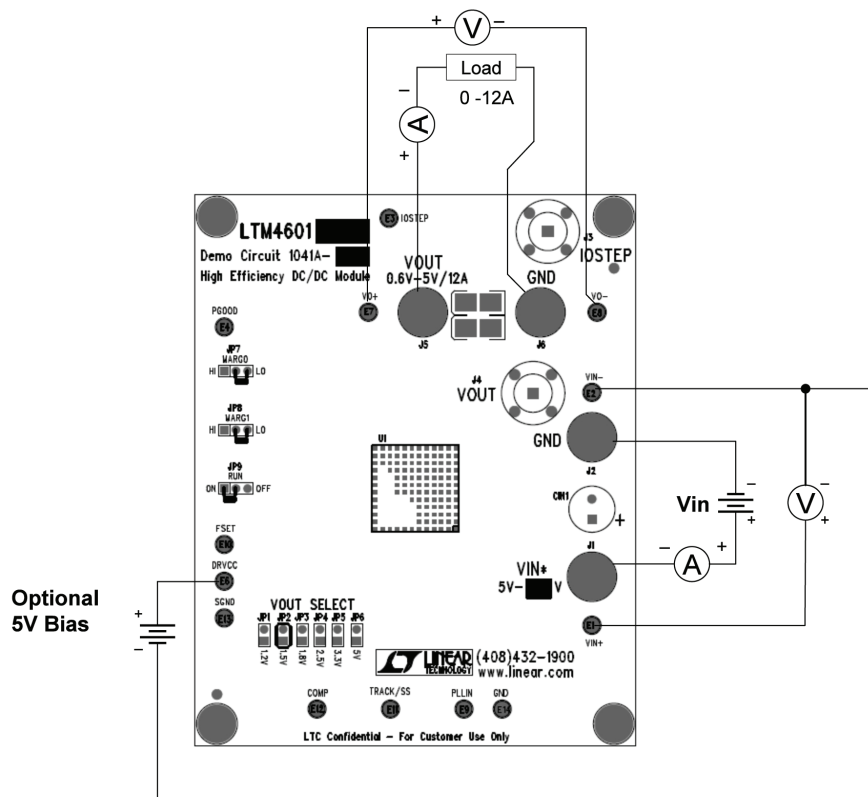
+ V −

Load

0 -12A

−

A

+

E3 IOSTEP

LTM4601

Demo Circuit 1041A-

High Efficiency DC/DC Module

J3

IOSTEP

VOUT

0.6V-5V/12A

GND

VO+

E7

J5

J6

VO−

E8

PGOOD

E4

JP7

MARG0

HI LO

JP8

MARG1

HI LO

JP9

RUN

ON OFF

U1

J4

VOUT

VIN−

E2

GND

J2

CIN1

+

Vin

−

+

V

−

+

FSET

E10

DRVCC

E6

SGND

E13

−

A

+

J1

VIN*

5V− V

E1

VIN+

Optional

5V Bias

+

−

VOUT SELECT

JP1 JP2 JP3 JP4 JP5 JP6

1.2V 1.5V 1.8V 2.5V 3.3V 5V

LINEAR TECHNOLOGY

(408)432-1900

www.linear.com

COMP

E12

TRACK/SS

E11

PLLIN

E9

GND

E5

LTC Confidential - For Customer Use Only